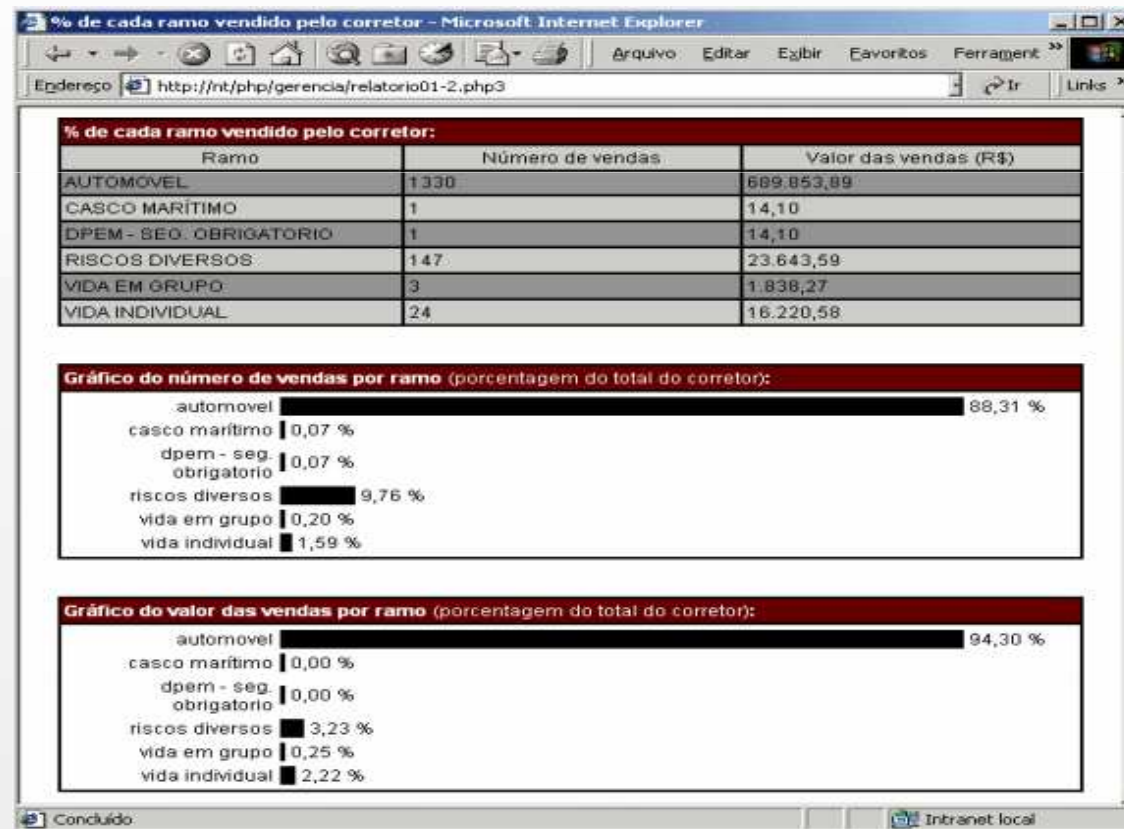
% de cada ramo vendido pelo corretor - Microsoft Internet Explorer

Arquivo Editar Exibir Favoritos Ferrament »

Endereço http://nt/php/gerencia/relatorio01-2.php3 Ir Links »

% de cada ramo vendido pelo corretor:

| Ramo | Número de vendas | Valor das vendas (R$) |
|---|---|---|
| AUTOMOVEL | 1330 | 689.853,89 |
| CASCO MARÍTIMO | 1 | 14,10 |
| DPEM - SEG. OBRIGATORIO | 1 | 14,10 |
| RISCOS DIVERSOS | 147 | 23.643,59 |
| VIDA EM GRUPO | 3 | 1.838,27 |
| VIDA INDIVIDUAL | 24 | 16.220,58 |

Gráfico do número de vendas por ramo (porcentagem do total do corretor):

automovel 88,31 %
casco marítimo 0,07 %
dpem - seg. obrigatorio 0,07 %
riscos diversos 9,76 %
vida em grupo 0,20 %
vida individual 1,59 %

Gráfico do valor das vendas por ramo (porcentagem do total do corretor):

automovel 94,30 %
casco marítimo 0,00 %
dpem - seg. obrigatorio 0,00 %
riscos diversos 3,23 %
vida em grupo 0,25 %
vida individual 2,22 %

Concluído

Intranet local